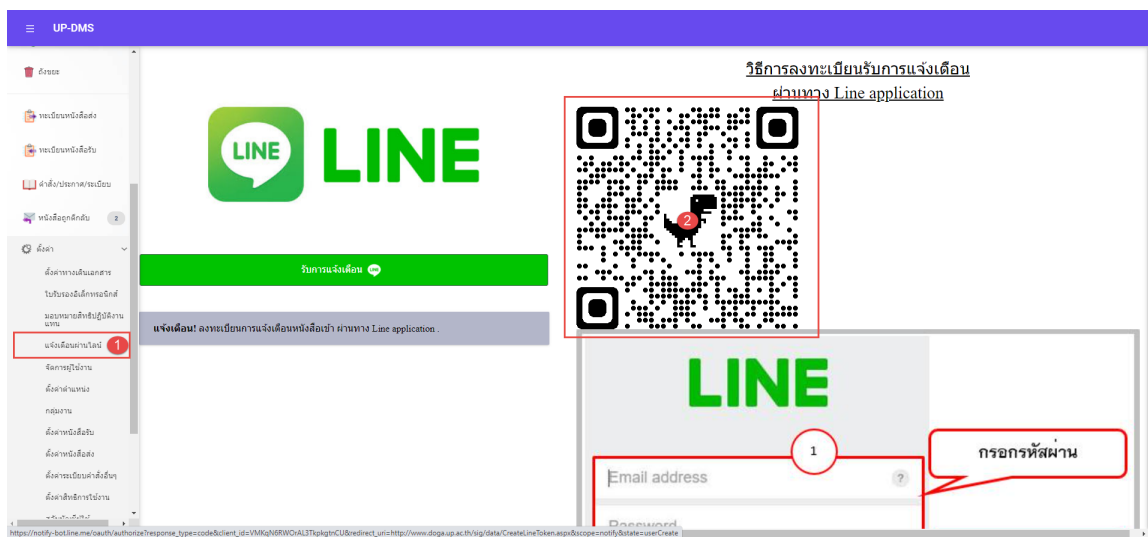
≡ UP-DMS

ถังขยะ

ทะเบียนหนังสือส่ง

ทะเบียนหนังสือรับ

คำสั่ง/ประกาศ/ระเบียบ

หนังสือถูกติดดับ 2

ตั้งค่า

ตั้งค่าทางเดินเอกสาร

ใบรับรองอิเล็กทรอนิกส์

มอบหมายสิทธิ์ปฏิบัติงานแทน

แจ้งเตือนผ่านไลน์ 1

จัดการผู้ใช้งาน

ตั้งค่าตำแหน่ง

กลุ่มงาน

ตั้งค่าหนังสือรับ

ตั้งค่าหนังสือส่ง

ตั้งค่าระเบียบคำสั่งอื่นๆ

ตั้งค่าสิทธิการใช้งาน

LINE

รับการแจ้งเตือน LINE

แจ้งเตือน! ลงทะเบียนการแจ้งเตือนหนังสือเข้า ผ่านทาง Line application .

วิธีการลงทะเบียนรับการแจ้งเตือน
ผ่านทาง Line application

2

LINE

1

กรอกรหัสผ่าน

Email address

?

Password

https://notify-bot.line.me/oauth/authorize?response_type=code&client_id=VMKqN6RWOrAL3TkpkgtnCU&redirect_uri=http://www.doga.up.ac.th/sig/data/CreateLineToken.aspx&scope=notify&state=userCreate